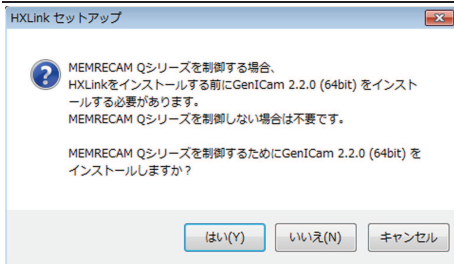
HXLink セットアップ

MEMRECAM Qシリーズを制御する場合、HXLinkをインストールする前にGenICam 2.2.0 (64bit) をインストールする必要があります。
MEMRECAM Qシリーズを制御しない場合は不要です。

MEMRECAM Qシリーズを制御するためにGenICam 2.2.0 (64bit) をインストールしますか？

はい(Y)
いいえ(N)
キャンセル